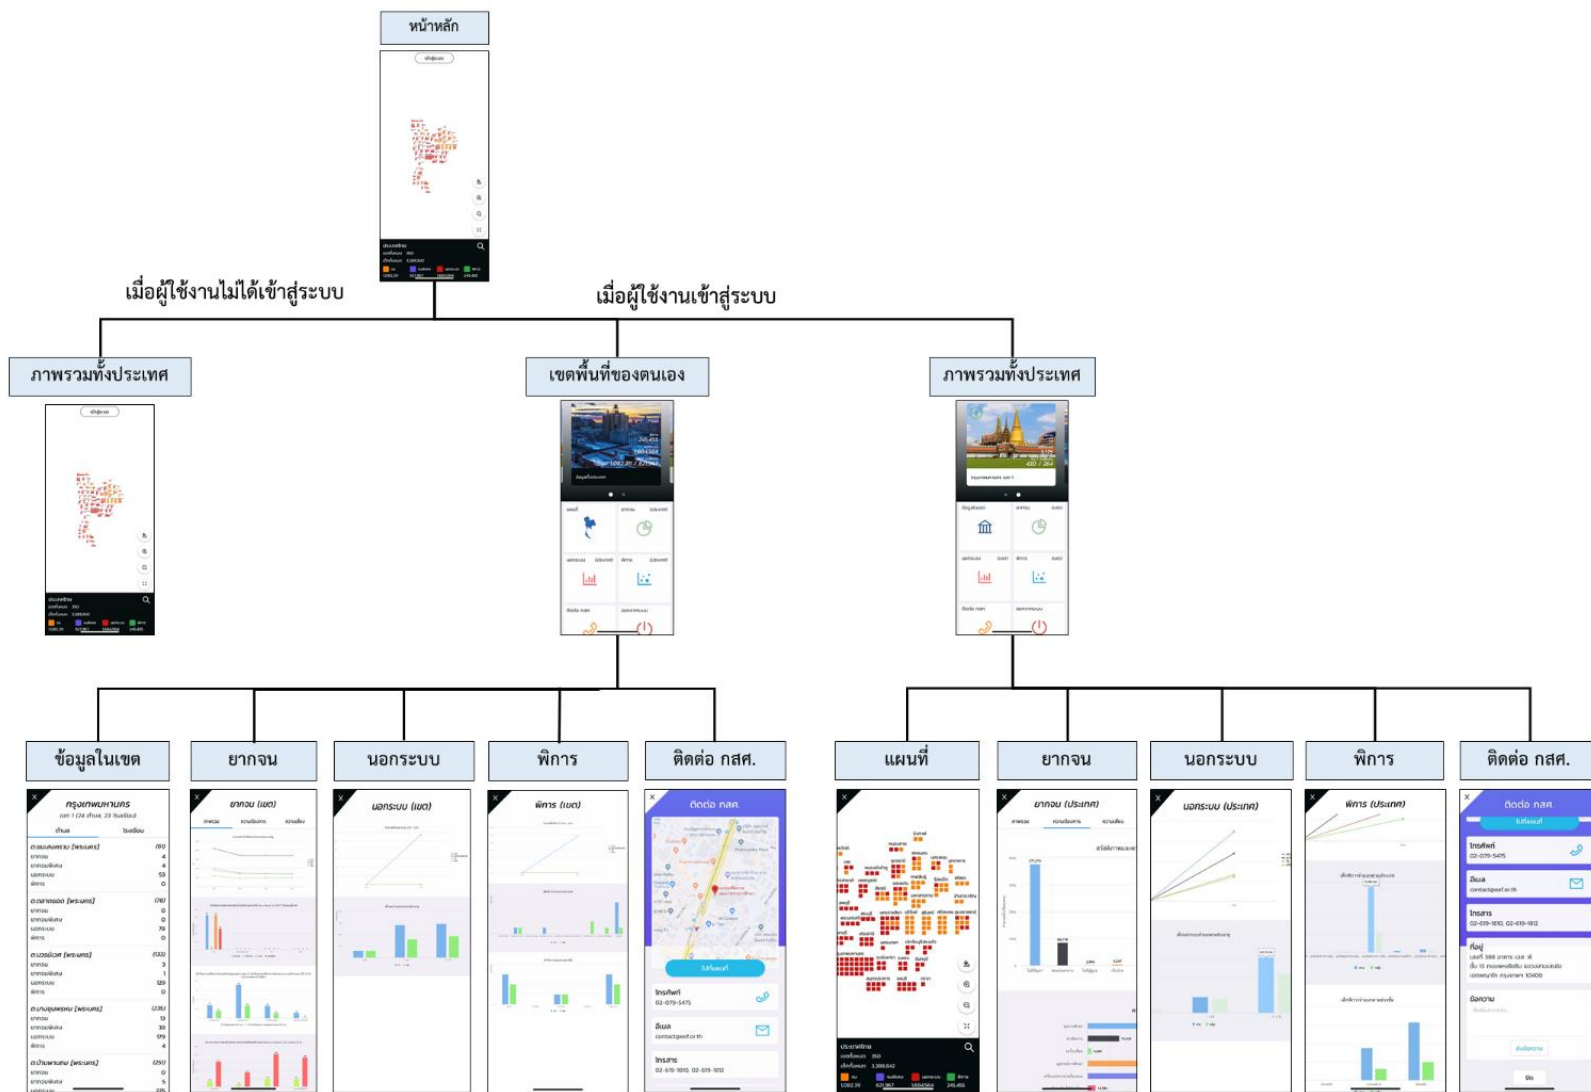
หน้าหลัก

เมื่อผู้ใช้งานไม่ได้เข้าสู่ระบบ

เมื่อผู้ใช้งานเข้าสู่ระบบ

ภาพรวมทั้งประเทศ

เขตพื้นที่ของตนเอง

ภาพรวมทั้งประเทศ

ข้อมูลในเขต

ยากจน

นอกระบบ

พิการ

ติดต่อ กสศ.

แผนที่

ยากจน

นอกระบบ

พิการ

ติดต่อ กสศ.

กรุงเทพมหานคร

ยากจน (เขต)

นอกระบบ (เขต)

พิการ (เขต)

ติดต่อ กสศ.

ยากจน (ประเทศ)

นอกระบบ (ประเทศ)

พิการ (ประเทศ)

ติดต่อ กสศ.

โทรศัพท์
02-079-5475

อีเมล
contact@eef.or.th

โทรสาร
02-619-1810, 02-619-1812

ที่อยู่

ข้อความ